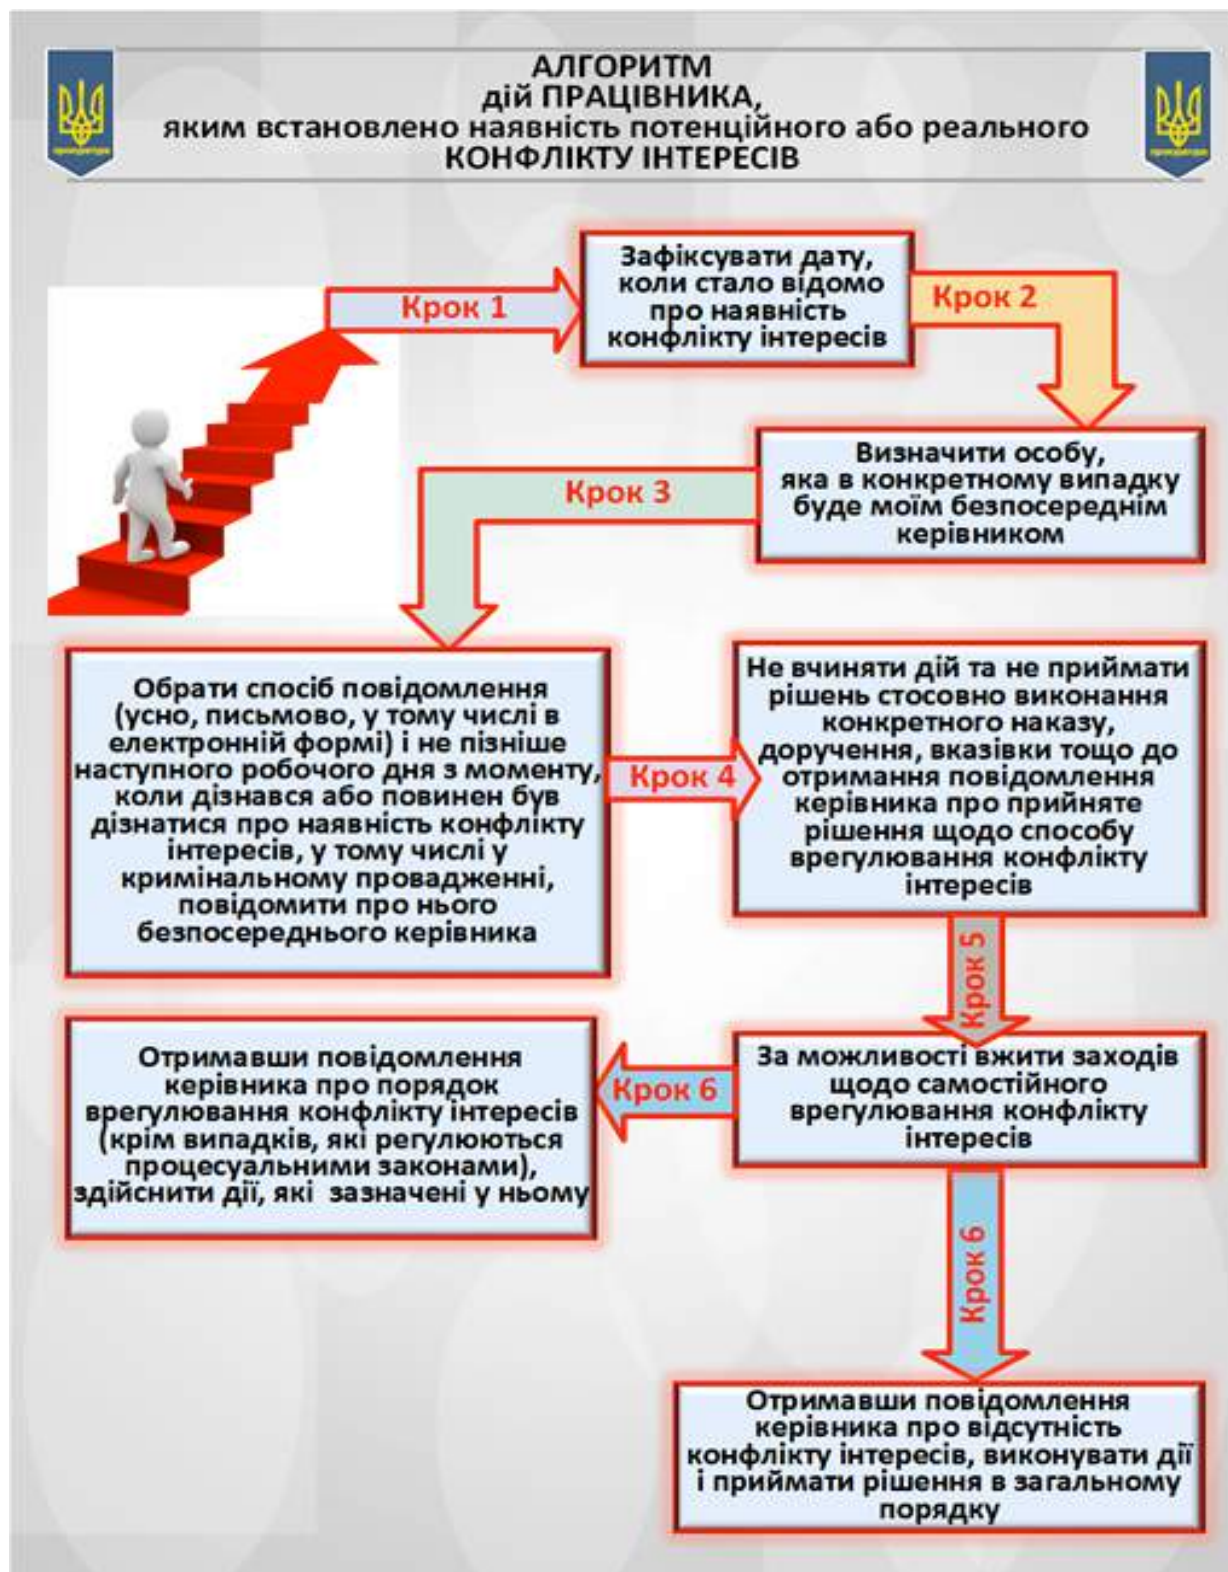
АЛГОРИТМ
дій ПРАЦІВНИКА,
яким встановлено наявність потенційного або реального
КОНФЛІКТУ ІНТЕРЕСІВ

прокуратура

прокуратура

Крок 1

Зафіксувати дату, коли стало відомо про наявність конфлікту інтересів

Крок 2

Визначити особу, яка в конкретному випадку буде моїм безпосереднім керівником

Крок 3

Обрати спосіб повідомлення (усно, письмово, у тому числі в електронній формі) і не пізніше наступного робочого дня з моменту, коли дізнався або повинен був дізнатися про наявність конфлікту інтересів, у тому числі у кримінальному провадженні, повідомити про нього безпосереднього керівника

Крок 4

Не вчиняти дій та не приймати рішень стосовно виконання конкретного наказу, доручення, вказівки тощо до отримання повідомлення керівника про прийняте рішення щодо способу врегулювання конфлікту інтересів

Крок 5

За можливості вжити заходів щодо самостійного врегулювання конфлікту інтересів

Крок 6

Отримавши повідомлення керівника про порядок врегулювання конфлікту інтересів (крім випадків, які регулюються процесуальними законами), здійснити дії, які зазначені у ньому

Крок 6

Отримавши повідомлення керівника про відсутність конфлікту інтересів, виконувати дії і приймати рішення в загальному порядку